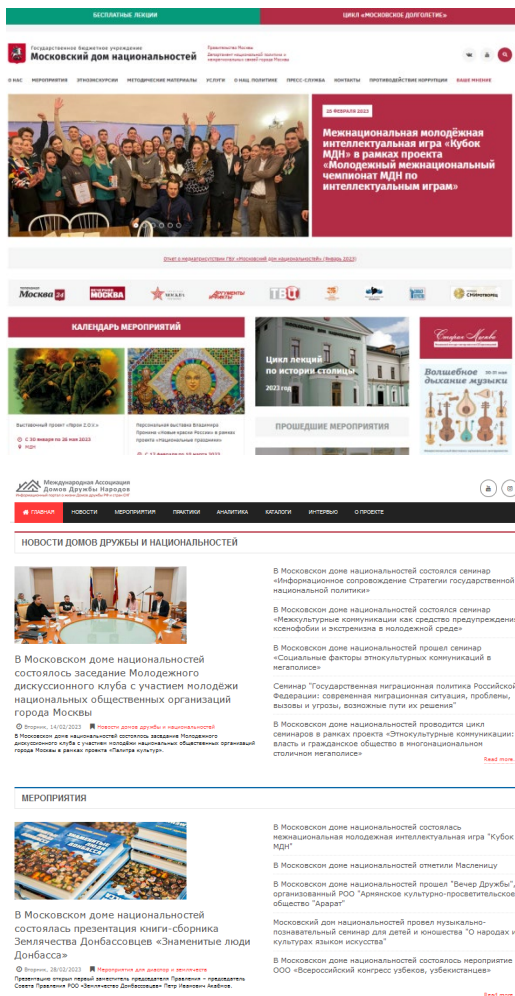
БЕСПЛАТНЫЕ ЛЕКЦИИ

ЦИКЛ «МОСКОВСКОЕ ДОЛГОЛЕТИЕ»

Государственное бюджетное учреждение
Московский дом национальностей

Правительство Москвы
Департамент национальной политики и межрегиональных связей города Москвы

О НАС МЕРОПРИЯТИЯ ЭТНОЭКСКУРСИИ МЕТОДИЧЕСКИЕ МАТЕРИАЛЫ УСЛУГИ О НАЦ. ПОЛИТИКЕ ПРЕСС-СЛУЖБА КОНТАКТЫ ПРОТИВОДЕЙСТВИЕ КОРРУПЦИИ ВАШЕ МНЕНИЕ

20 ФЕВРАЛЯ 2023

Межнациональная молодёжная интеллектуальная игра «Кубок МДН» в рамках проекта «Молодежный межнациональный чемпионат МДН по интеллектуальным играм»

Отчет о мероприятиях ГБУ «Московский дом национальностей» (Январь 2023)

Москва 24 ВЕЧЕРНЯЯ МОСКВА АРГУМЕНТЫ И ФАКТЫ ТВЦ

КАЛЕНДАРЬ МЕРОПРИЯТИЙ

Цикл лекций по истории столицы
2023 год

Волшебное дыхание музыки

ПРОШЕДШИЕ МЕРОПРИЯТИЯ

Выставочный проект «Ярон 2.0.Х»
С 30 января по 28 мая 2023
МДН

Персональная выставка Владимира Пронина «Новые краски России» в рамках проекта «Национальные праздники»
С 17 февраля по 10 марта 2023

Международная Ассоциация Домов Дружбы Народов

ГЛАВНАЯ НОВОСТИ МЕРОПРИЯТИЯ ПРАКТИКИ АНАЛИТИКА КАТАЛОГИ ИНТЕРВЬЮ О ПРОЕКТЕ

НОВОСТИ ДОМОВ ДРУЖБЫ И НАЦИОНАЛЬНОСТЕЙ

В Московском доме национальностей состоялось заседание Молодежного дискуссионного клуба с участием молодёжи национальных общественных организаций города Москвы

Вторник, 14/02/2023 Новости домов дружбы и национальностей

В Московском доме национальностей состоялось заседание Молодежного дискуссионного клуба с участием молодёжи национальных общественных организаций города Москвы в рамках проекта «Палитра культур».

В Московском доме национальностей состоялся семинар «Информационное сопровождение Стратегии государственной национальной политики»

В Московском доме национальностей состоялся семинар «Межкультурные коммуникации как средство предупреждения ксенофобии и экстремизма в молодежной среде»

В Московском доме национальностей прошел семинар «Социальные факторы этнокультурных коммуникаций в мегаполисе»

Семинар "Государственная миграционная политика Российской Федерации: современная миграционная ситуация, проблемы, вызовы и угрозы, возможные пути их решения"

В Московском доме национальностей проводится цикл семинаров в рамках проекта «Этнокультурные коммуникации: власть и гражданское общество в многонациональном столичном мегаполисе»

Read more

МЕРОПРИЯТИЯ

В Московском доме национальностей состоялась презентация книги-сборника Землячества Донбассовцев «Знаменитые люди Донбасса»

Вторник, 28/02/2023 Мероприятия для диаспор и землячеств

Презентацию открыл первый заместитель председателя Правления – председатель Совета Правления РОО «Землячество Донбассовцев» Петр Иванович Акабнов.

В Московском доме национальностей состоялась межнациональная молодежная интеллектуальная игра "Кубок МДН"

В Московском доме национальностей отметили Масленицу

В Московском доме национальностей прошел "Вечер Дружбы", организованный РОО "Армянское культурно-просветительское общество "Арарат"

Московский дом национальностей провел музыкально-познавательный семинар для детей и юношества "О народах и культурах языком искусства"

В Московском доме национальностей состоялось мероприятие ООО «Всероссийский конгресс узбеков, узбекистанцев»

Read more